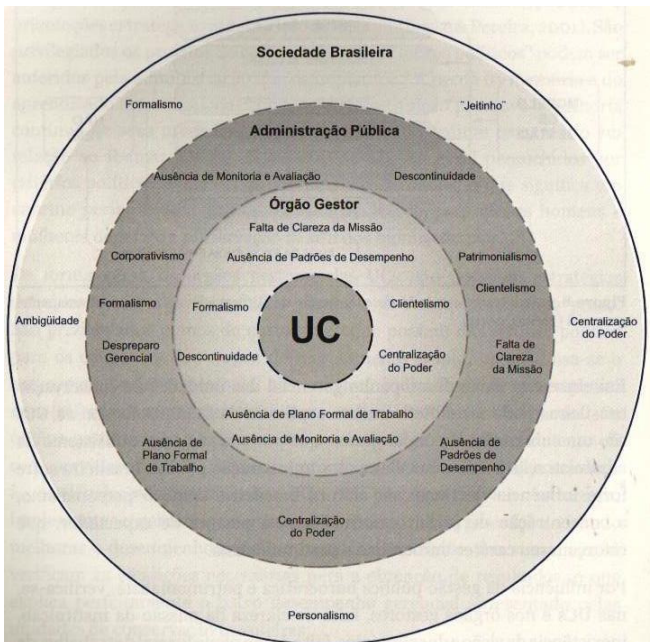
Sociedade Brasileira

Formalismo

"Jeitinho"

Administração Pública

Ausência de Monitoria e Avaliação

Descontinuidade

Órgão Gestor

Falta de Clareza da Missão

Corporativismo

Ausência de Padrões de Desempenho

Patrimonialismo

Clientelismo

Formalismo

Formalismo

Clientelismo

Ambigüidade

UC

Centralização do Poder

Despreparo Gerencial

Descontinuidade

Centralização do Poder

Falta de Clareza da Missão

Ausência de Plano Formal de Trabalho

Ausência de Monitoria e Avaliação

Ausência de Plano Formal de Trabalho

Ausência de Padrões de Desempenho

Centralização do Poder

Personalismo